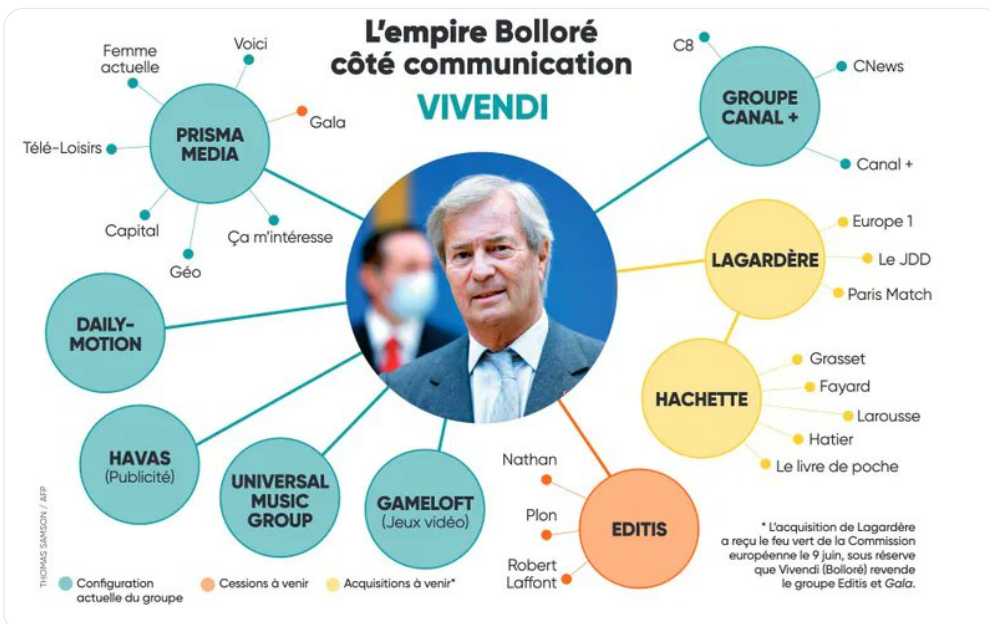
L'empire Bolloré côté communication

VIVENDI

Femme actuelle

Voici

Gala

Télé-Loisirs

PRISMA MEDIA

Capital

Géo

Ça m'intéresse

C8

CNews

GROUPE CANAL +

Canal +

LAGARDÈRE

Europe 1

Le JDD

Paris Match

DAILY-MOTION

HACHETTE

Grasset

Fayard

Larousse

Hatier

Le livre de poche

HAVAS (Publicité)

UNIVERSAL MUSIC GROUP

GAMELOFT (Jeux vidéo)

Nathan

Plon

Robert Laffont

EDITIS

* L'acquisition de Lagardère a reçu le feu vert de la Commission européenne le 9 juin, sous réserve que Vivendi (Bolloré) revende le groupe Editis et Gala.

THOMAS SAMSON / AFP

Configuration actuelle du groupe

Cessions à venir

Acquisitions à venir*